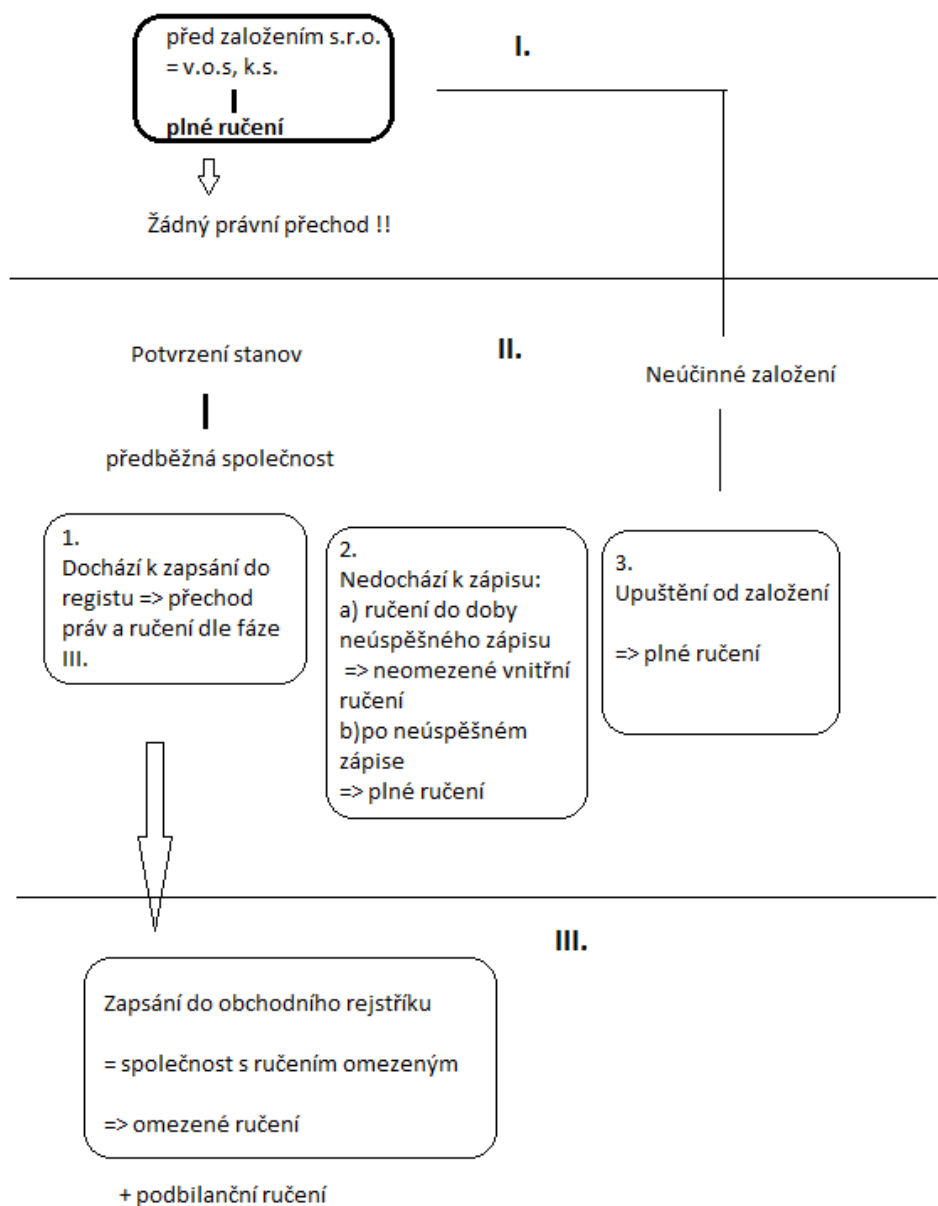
před založením s.r.o. = v.o.s, k.s.

plné ručení

I.

Žádný právní přechod !!

Potvrzení stanov

předběžná společnost

II.

Neúčinné založení

1.
Dochází k zapsání do registu => přechod práv a ručení dle fáze III.

2.
Nedochází k zápisu:
a) ručení do doby neúspěšného zápisu => neomezené vnitřní ručení
b)po neúspěšném zápise => plné ručení

3.
Upuštění od založení

=> plné ručení

III.

Zapsání do obchodního rejstříku

= společnost s ručením omezeným

=> omezené ručení

+ podbilanční ručení